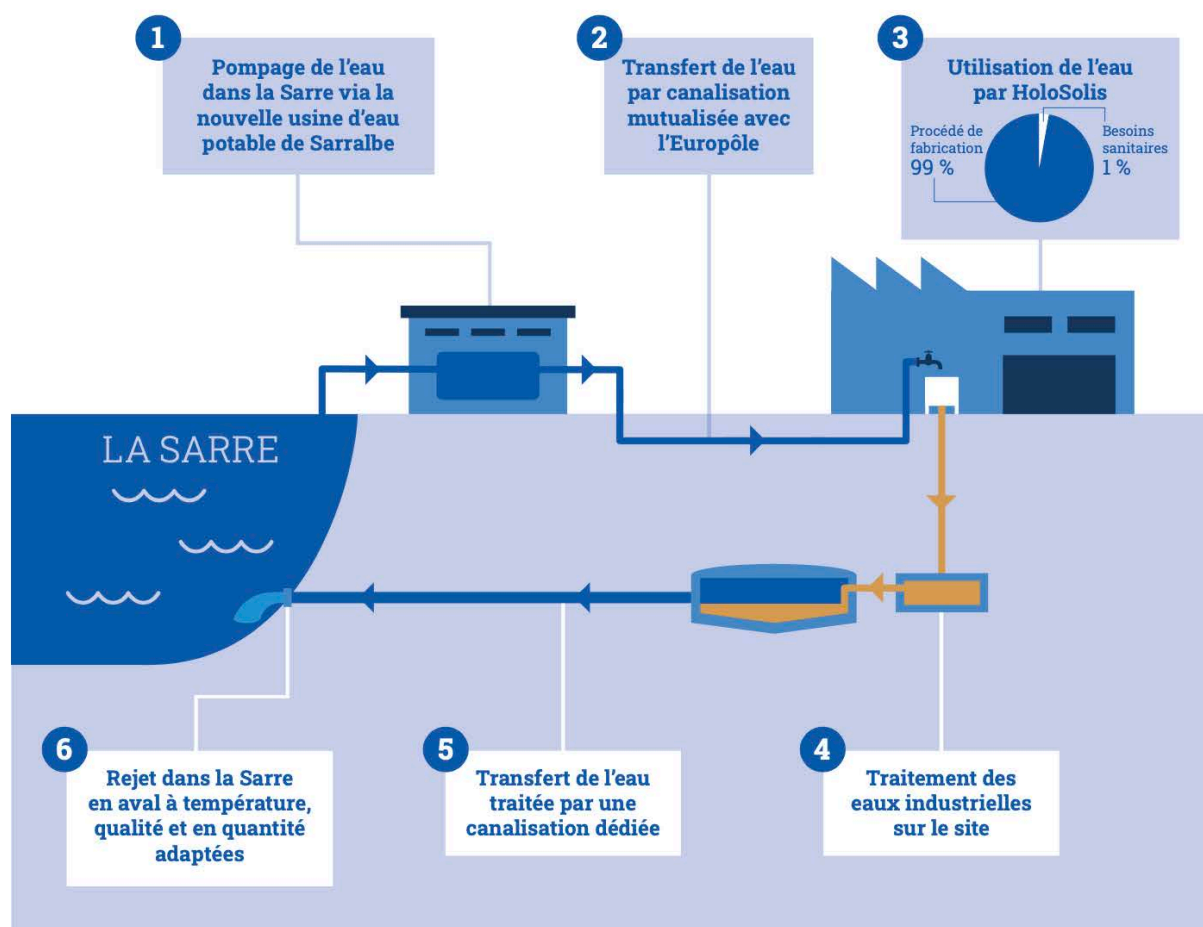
1

Pompage de l'eau dans la Sarre via la nouvelle usine d'eau potable de Sarralbe

2

Transfert de l'eau par canalisation mutualisée avec l'Europôle

3

Utilisation de l'eau par HoloSolis

Procédé de fabrication 99 %

Besoins sanitaires 1 %

LA SARRE

6

Rejet dans la Sarre en aval à température, qualité et en quantité adaptées

5

Transfert de l'eau traitée par une canalisation dédiée

4

Traitement des eaux industrielles sur le site